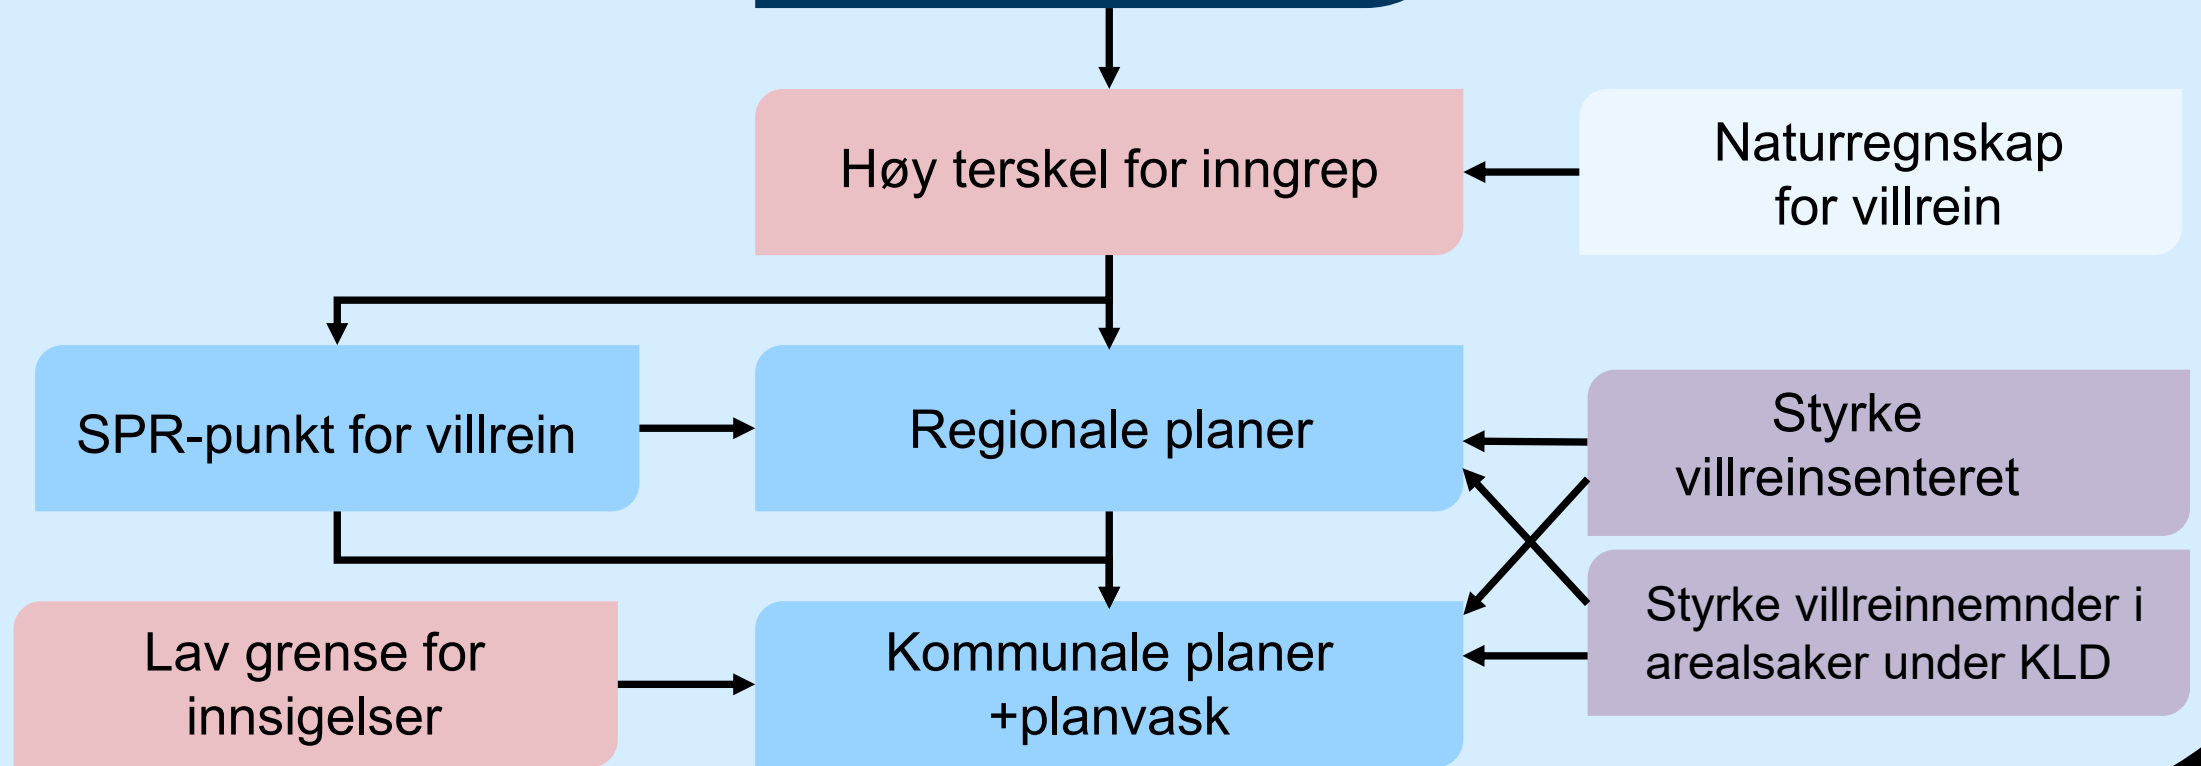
Høy terskel for inngrep

Naturregnskap for villrein

SPR-punkt for villrein

Regionale planer

Styrke villreinsenteret

Styrke villreinnemnder i arealsaker under KLD

Lav grense for innsigelser

Kommunale planer +planvask